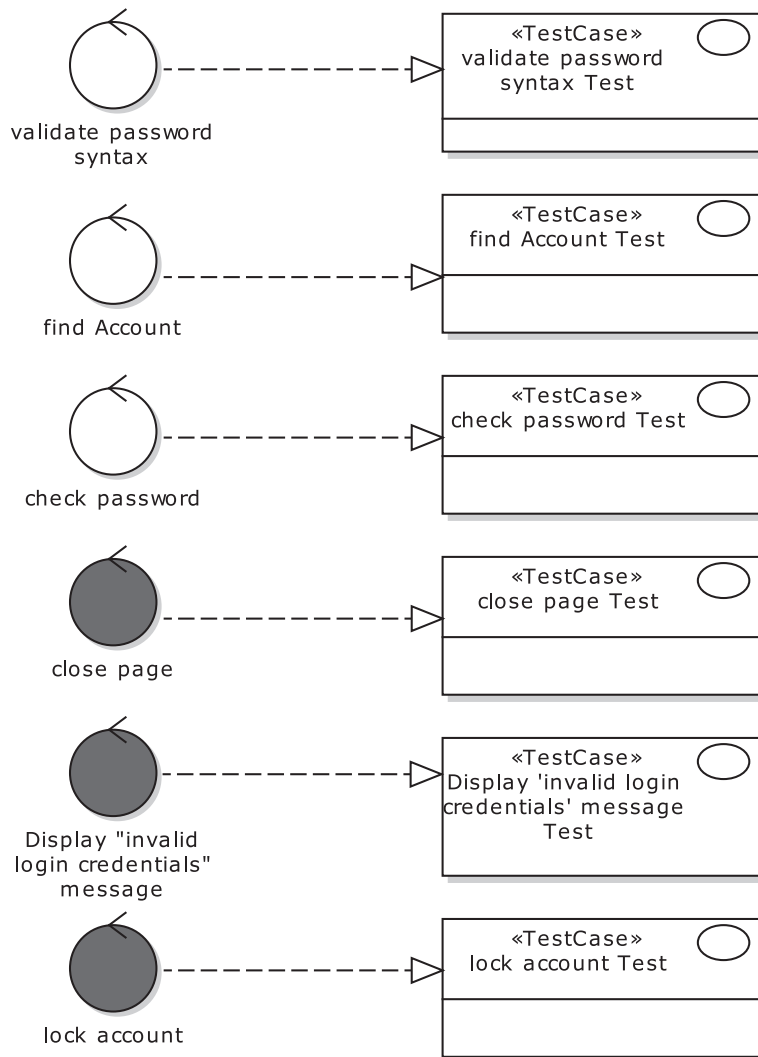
validate password syntax

«TestCase»
validate password syntax Test

find Account

«TestCase»
find Account Test

check password

«TestCase»
check password Test

close page

«TestCase»
close page Test

Display "invalid login credentials" message

«TestCase»
Display 'invalid login credentials' message Test

lock account

«TestCase»
lock account Test